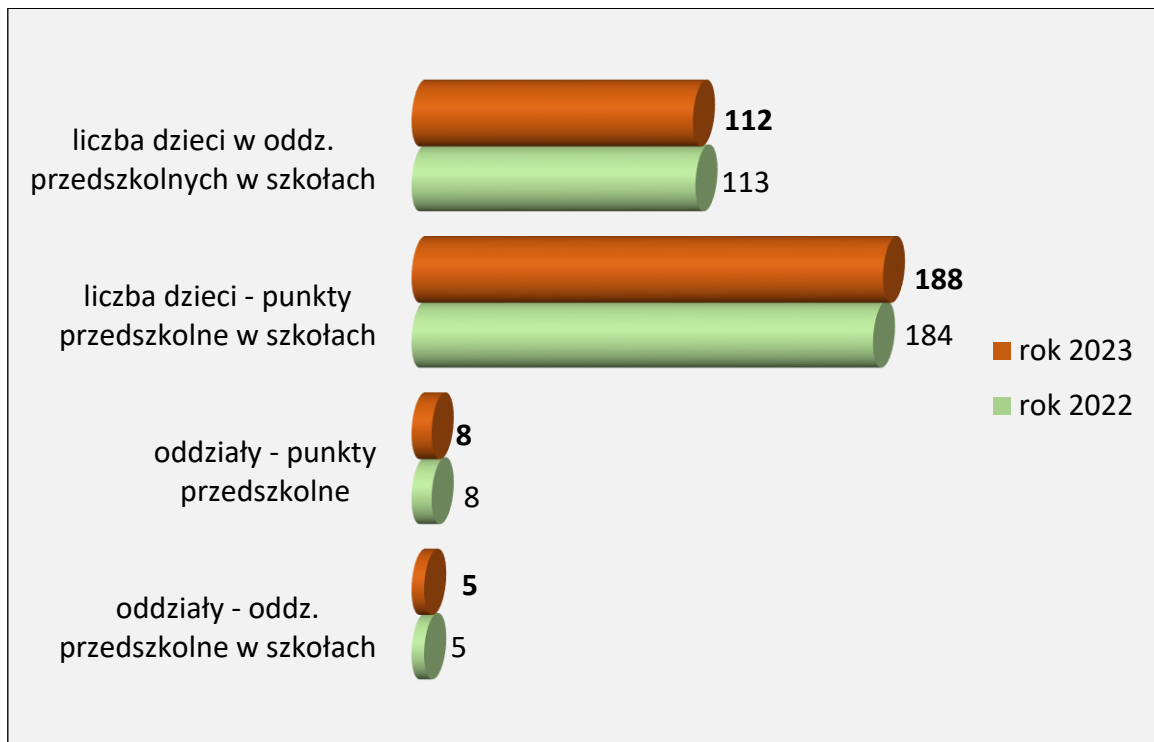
liczba dzieci w oddz. przedszkolnych w szkołach

112

113

liczba dzieci - punkty przedszkolne w szkołach

188

184

oddziały - punkty przedszkolne

8

8

oddziały - oddz. przedszkolne w szkołach

5

5

rok 2023

rok 2022